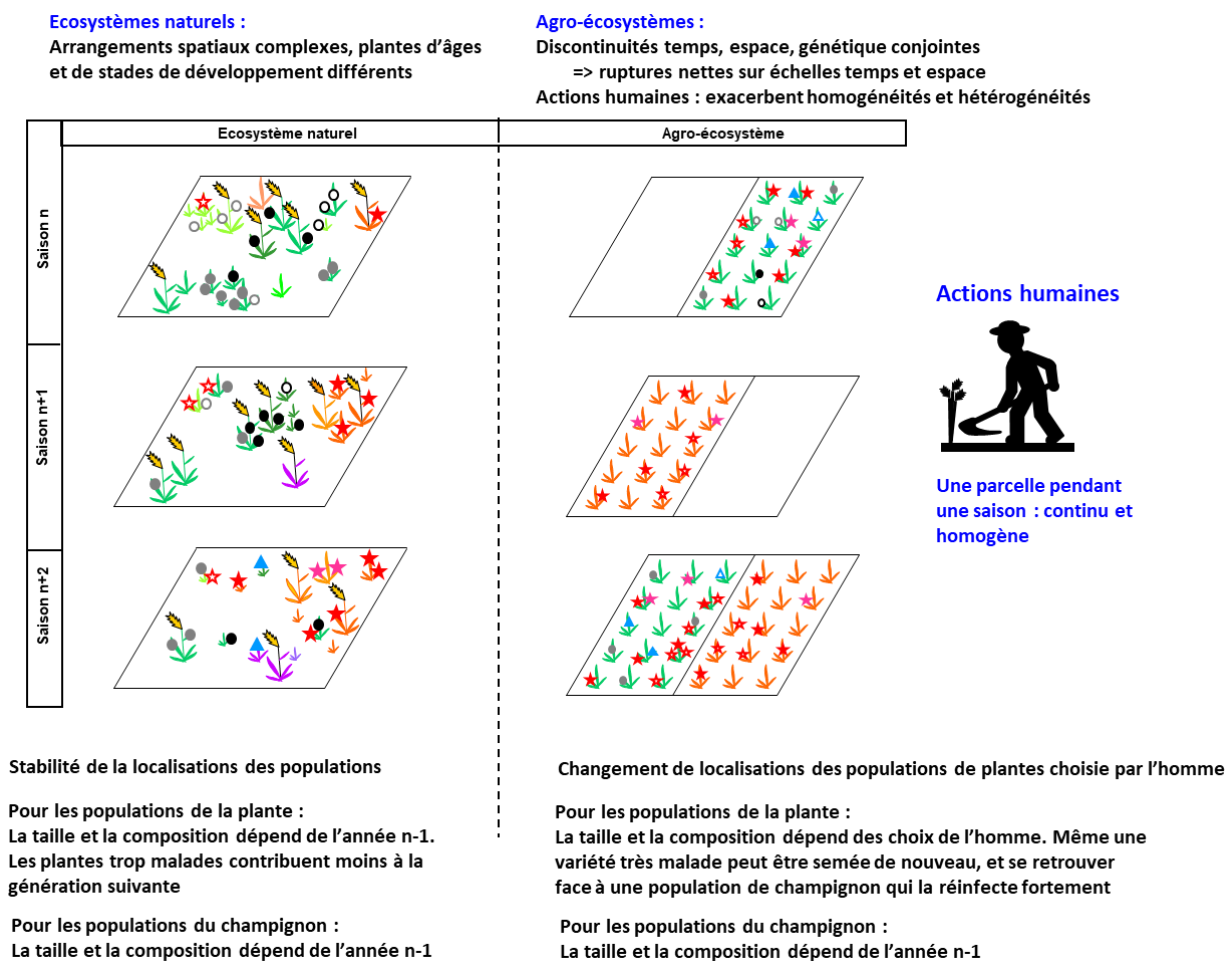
Ecosystèmes naturels :
Arrangements spatiaux complexes, plantes d'âges et de stades de développement différents

Agro-écosystèmes :
Discontinuités temps, espace, génétique conjointes
=> ruptures nettes sur échelles temps et espace
Actions humaines : exacerbent homogénéités et hétérogénéités

| | Ecosystème naturel | Agro-écosystème |
|---|---|---|
| Saison n | | |
| Saison n+1 | | |
| Saison n+2 | | |

Actions humaines

Une parcelle pendant une saison : continu et homogène

Stabilité de la localisations des populations

Pour les populations de la plante :
La taille et la composition dépend de l'année n-1.
Les plantes trop malades contribuent moins à la génération suivante

Pour les populations du champignon :
La taille et la composition dépend de l'année n-1

Changement de localisations des populations de plantes choisie par l'homme

Pour les populations de la plante :
La taille et la composition dépend des choix de l'homme. Même une variété très malade peut être semée de nouveau, et se retrouver face à une population de champignon qui la réinfecte fortement

Pour les populations du champignon :
La taille et la composition dépend de l'année n-1